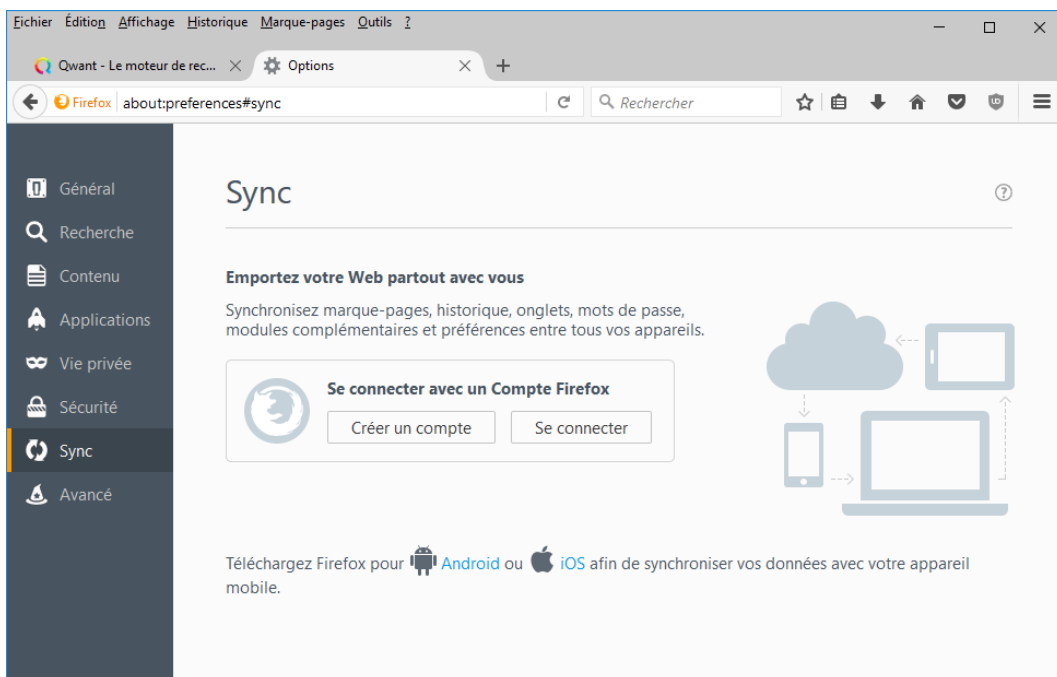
Fichier Édition Affichage Historique Marque-pages Outils ?

Qwant - Le moteur de rec... × Options × +

Firefox about:preferences#sync

Rechercher

Général
Recherche
Contenu
Applications
Vie privée
Sécurité
Sync
Avancé

Sync

Emportez votre Web partout avec vous

Synchronisez marque-pages, historique, onglets, mots de passe, modules complémentaires et préférences entre tous vos appareils.

Se connecter avec un Compte Firefox

Créer un compte

Se connecter

Téléchargez Firefox pour Android ou iOS afin de synchroniser vos données avec votre appareil mobile.